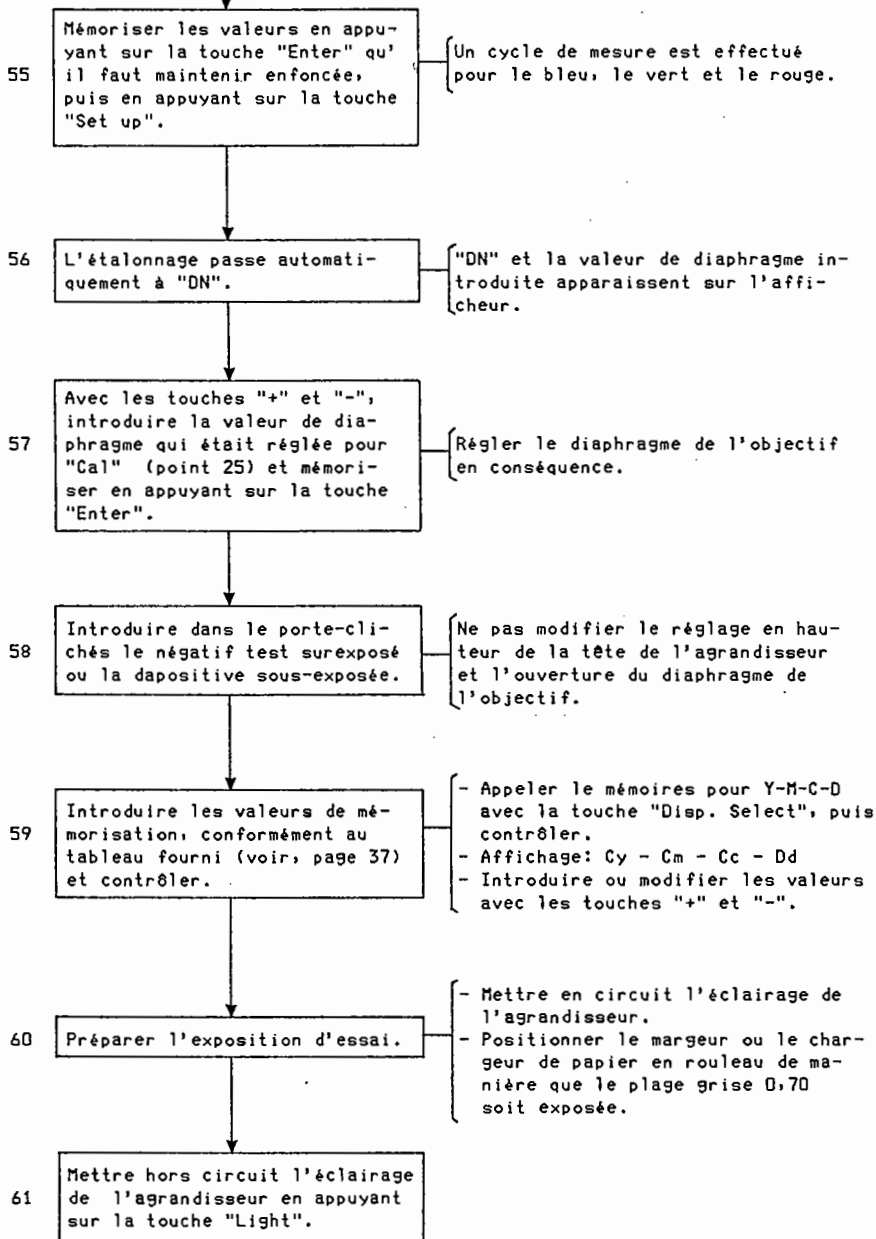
55

Mémoriser les valeurs en appuyant sur la touche "Enter" qu' il faut maintenir enfoncée, puis en appuyant sur la touche "Set up".

Un cycle de mesure est effectué pour le bleu, le vert et le rouge.

56

L'étalonnage passe automatiquement à "DN".

"DN" et la valeur de diaphragme introduite apparaissent sur l'afficheur.

57

Avec les touches "+" et "-", introduire la valeur de diaphragme qui était réglée pour "Cal" (point 25) et mémoriser en appuyant sur la touche "Enter".

Régler le diaphragme de l'objectif en conséquence.

58

Introduire dans le porte-clichés le négatif test surexposé ou la dapositive sous-exposée.

Ne pas modifier le réglage en hauteur de la tête de l'agrandisseur et l'ouverture du diaphragme de l'objectif.

59

Introduire les valeurs de mémorisation, conformément au tableau fourni (voir, page 37) et contrôler.

- Appeler le mémoires pour Y-M-C-D avec la touche "Disp. Select", puis contrôler.
- Affichage: Cy - Cm - Cc - Dd
- Introduire ou modifier les valeurs avec les touches "+" et "-".

60

Préparer l'exposition d'essai.

- Mettre en circuit l'éclairage de l'agrandisseur.
- Positionner le margeur ou le chargeur de papier en rouleau de manière que le plage grise 0,70 soit exposée.

61

Mettre hors circuit l'éclairage de l'agrandisseur en appuyant sur la touche "Light".